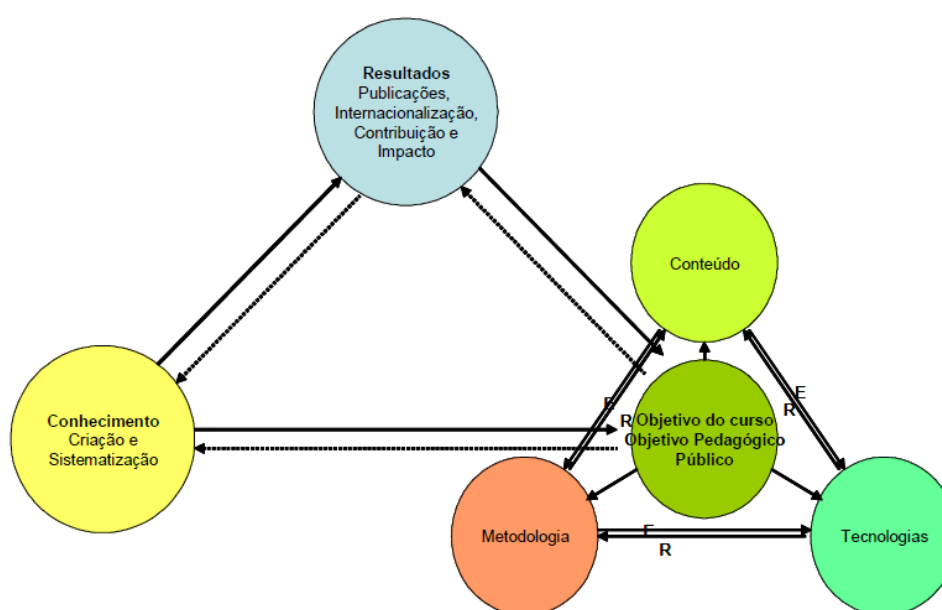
Resultados
Publicações,
Internacionalização,
Contribuição e
Impacto

Conteúdo

Conhecimento
Criação e
Sistematização

E
R

E
R

Objetivo do curso
Objetivo Pedagógico
Público

Metodologia

E
R

Tecnologias